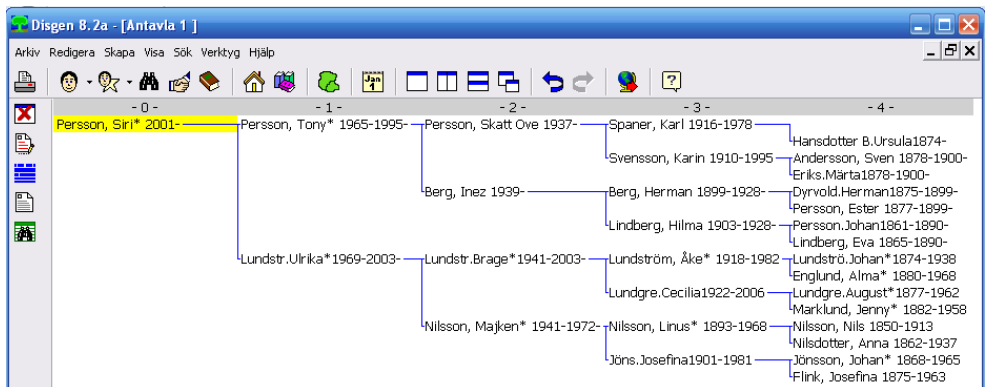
Disgen 8.2a - [Antavla 1 ]

Arkiv Redigera Skapa Visa Sök Verktyg Hjälp

Jan 1

| - 0 - | - 1 - | - 2 - | - 3 - | - 4 - |
|---|---|---|---|---|
| Persson, Siri* 2001- | Persson, Tony* 1965-1995- | Persson, Skatt Ove 1937- | Spaner, Karl 1916-1978 | |
| | | | | Hansdotter B.Ursula1874- |
| | | | Svensson, Karin 1910-1995 | Andersson, Sven 1878-1900- |
| | | | | Eriks.Märta1878-1900- |
| | | Berg, Inez 1939- | Berg, Herman 1899-1928- | Dyrvold.Herman1875-1899- |
| | | | | Persson, Ester 1877-1899- |
| | | | Lindberg, Hilma 1903-1928- | Persson.Johan1861-1890- |
| | | | | Lindberg, Eva 1865-1890- |
| | Lundstr.Ulrika*1969-2003- | Lundstr.Brage*1941-2003- | Lundström, Åke* 1918-1982 | Lundströ.Johan*1874-1938 |
| | | | | Englund, Alma* 1880-1968 |
| | | | Lundgre.Cecilia1922-2006 | Lundgre.August*1877-1962 |
| | | | | Marklund, Jenny* 1882-1958 |
| | | Nilsson, Majken* 1941-1972- | Nilsson, Linus* 1893-1968 | Nilsson, Nils 1850-1913 |
| | | | | Nilsdotter, Anna 1862-1937 |
| | | | Jöns.Josefina1901-1981 | Jönsson, Johan* 1868-1965 |
| | | | | Flink, Josefina 1875-1963 |